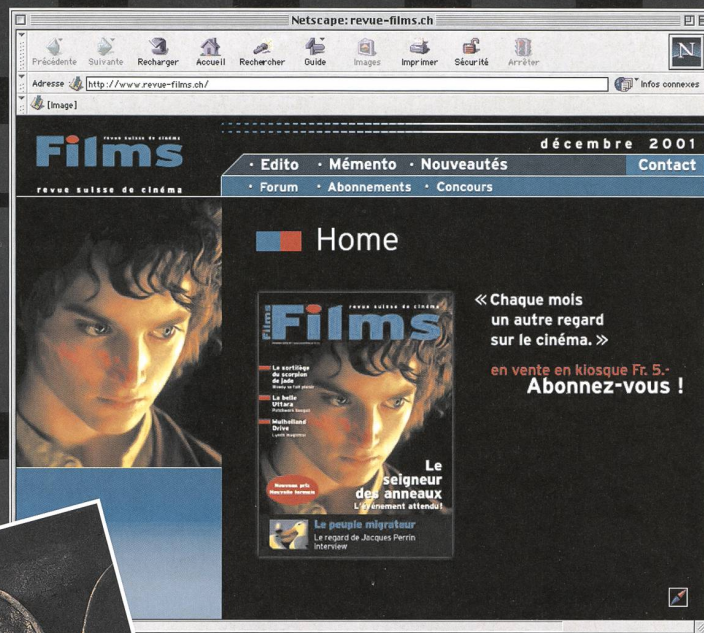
Netscape: revue-films.ch

Précédente Suivante Recharger Accueil Rechercher Guide Images Imprimer Sécurité Arrêter

Adresse http://www.revue-films.ch/

Infos connexes

[Image]

revue suisse de cinéma
Films
revue suisse de cinéma

décembre 2001

• Edito • Mémento • Nouveautés Contact

• Forum • Abonnements • Concours

Home

revue suisse de cinéma
Films

Le sortilège du scorpion de jade

La belle Ittara

Mulholland Drive

Nouveau prix Nouvelle formule

Le seigneur des anneaux
L'événement attendu!

Le peuple migrateur
Le regard de Jacques Perrin
Interview

« Chaque mois un autre regard sur le cinéma. »

en vente en kiosque Fr. 5.-

Abonnez-vous !